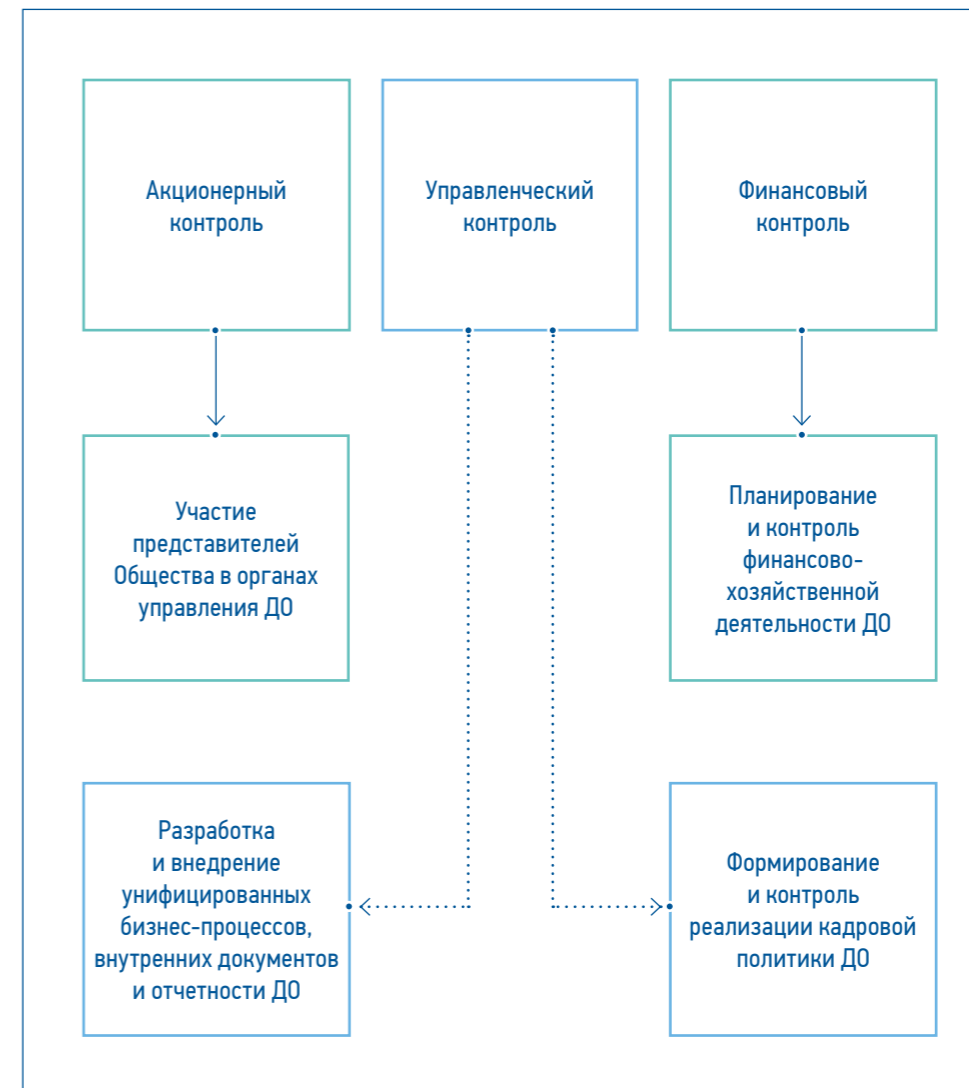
Акционерный контроль

Управленческий контроль

Финансовый контроль

Участие представителей Общества в органах управления ДО

Планирование и контроль финансово-хозяйственной деятельности ДО

Разработка и внедрение унифицированных бизнес-процессов, внутренних документов и отчетности ДО

Формирование и контроль реализации кадровой политики ДО